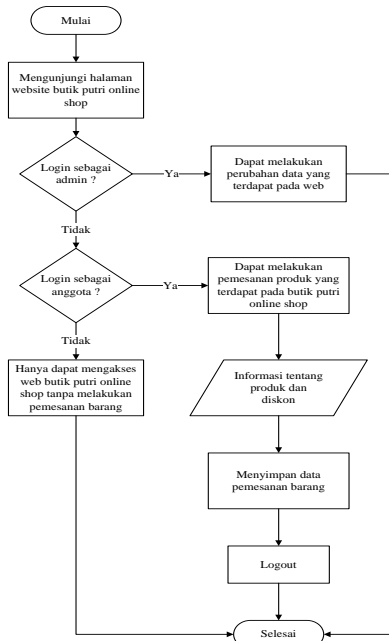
Mulai

Mengunjungi halaman website butik putri online shop

Login sebagai admin ?

Ya

Dapat melakukan perubahan data yang terdapat pada web

Tidak

Login sebagai anggota ?

Ya

Dapat melakukan pemesanan produk yang terdapat pada butik putri online shop

Tidak

Hanya dapat mengakses web butik putri online shop tanpa melakukan pemesanan barang

Informasi tentang produk dan diskon

Menyimpan data pemesanan barang

Logout

Selesai